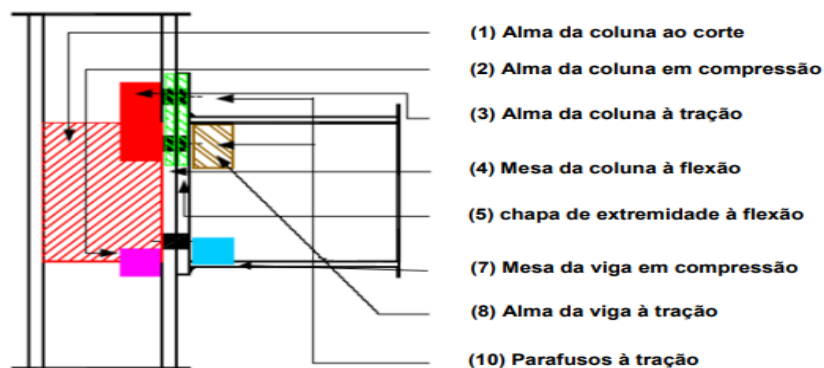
(1) Alma da coluna ao corte

(2) Alma da coluna em compressão

(3) Alma da coluna à tração

(4) Mesa da coluna à flexão

(5) chapa de extremidade à flexão

(7) Mesa da viga em compressão

(8) Alma da viga à tração

(10) Parafusos à tração